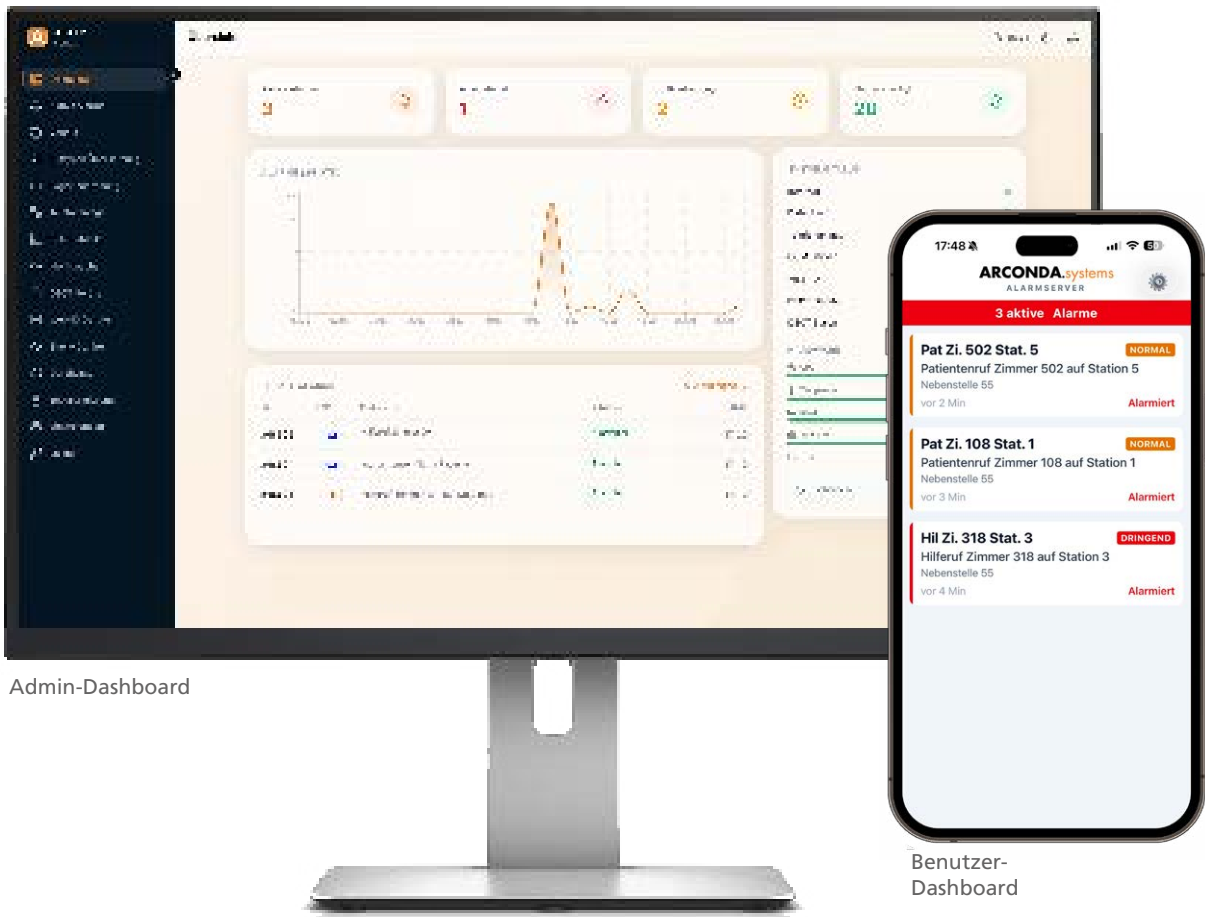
Admin-Dashboard

17:48

ARCONDA.systems
ALARMSERVER

3 aktive Alarme

Pat Zi. 502 Stat. 5
NORMAL
Patientenruf Zimmer 502 auf Station 5
Nebenstelle 55
vor 2 Min
Alarmiert

Pat Zi. 108 Stat. 1
NORMAL
Patientenruf Zimmer 108 auf Station 1
Nebenstelle 55
vor 3 Min
Alarmiert

Hil Zi. 318 Stat. 3
DRINGEND
Hilferuf Zimmer 318 auf Station 3
Nebenstelle 55
vor 4 Min
Alarmiert

Benutzer-Dashboard